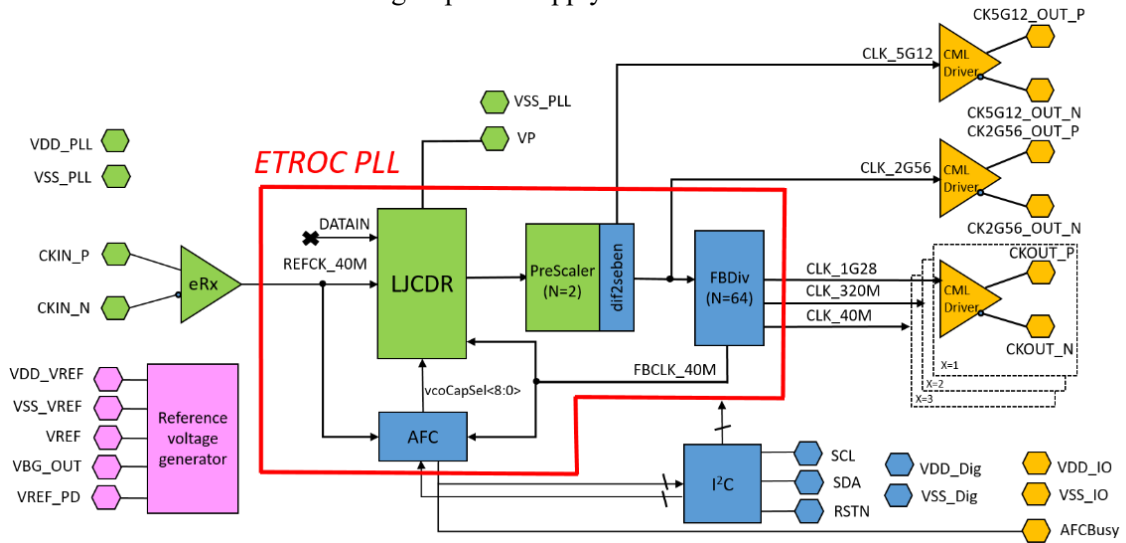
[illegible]
CK5G12_OUT_P
CLK_5G12
CML Driver
CK5G12_OUT_N
VSS_PLL
VP
VDD_PLL
VSS_PLL
ETROC PLL
CK2G56_OUT_P
CLK_2G56
CML Driver
CK2G56_OUT_N
DATAIN
CKIN_P
CKIN_N
eRx
REFCK_40M
LJCDR
PreScaler (N=2)
dif2seben
FBDiv (N=64)
CLK_1G28
CLK_320M
CLK_40M
CKOUT_P
CML Driver
CKOUT_N
X=1
X=2
X=3
FBCLK_40M
vcoCapSel<8:0>
VDD_VREF
VSS_VREF
VREF
VBG_OUT
VREF_PD
Reference voltage generator
AFC
I$^2$C
SCL
SDA
RSTN
VDD_Dig
VSS_Dig
VDD_IO
VSS_IO
AFCBusy